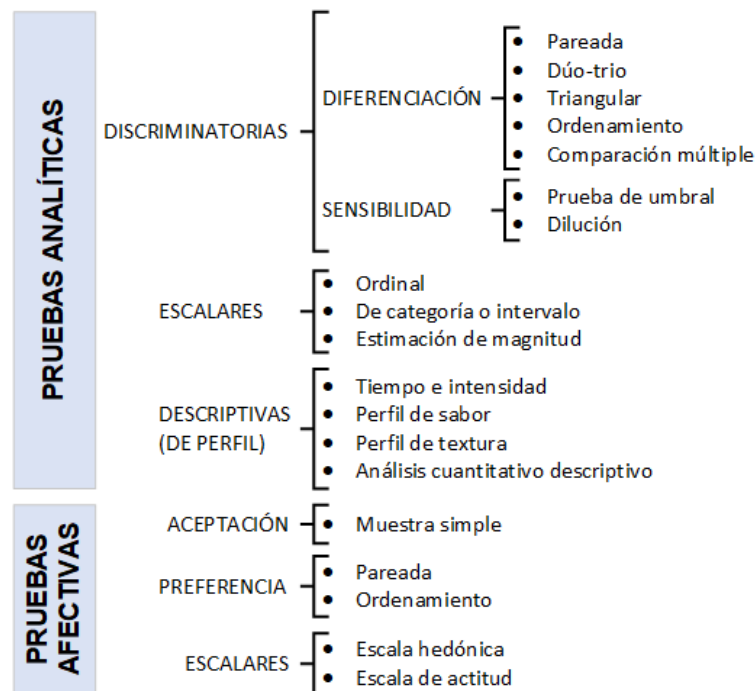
PRUEBAS ANALÍTICAS

DISCRIMINATORIAS

DIFERENCIACIÓN
- Pareada
- Dúo-trio
- Triangular
- Ordenamiento
- Comparación múltiple

SENSIBILIDAD
- Prueba de umbral
- Dilución

ESCALARES
- Ordinal
- De categoría o intervalo
- Estimación de magnitud

DESCRIPTIVAS (DE PERFIL)
- Tiempo e intensidad
- Perfil de sabor
- Perfil de textura
- Análisis cuantitativo descriptivo

PRUEBAS AFECTIVAS

ACEPTACIÓN
- Muestra simple

PREFERENCIA
- Pareada
- Ordenamiento

ESCALARES
- Escala hedónica
- Escala de actitud